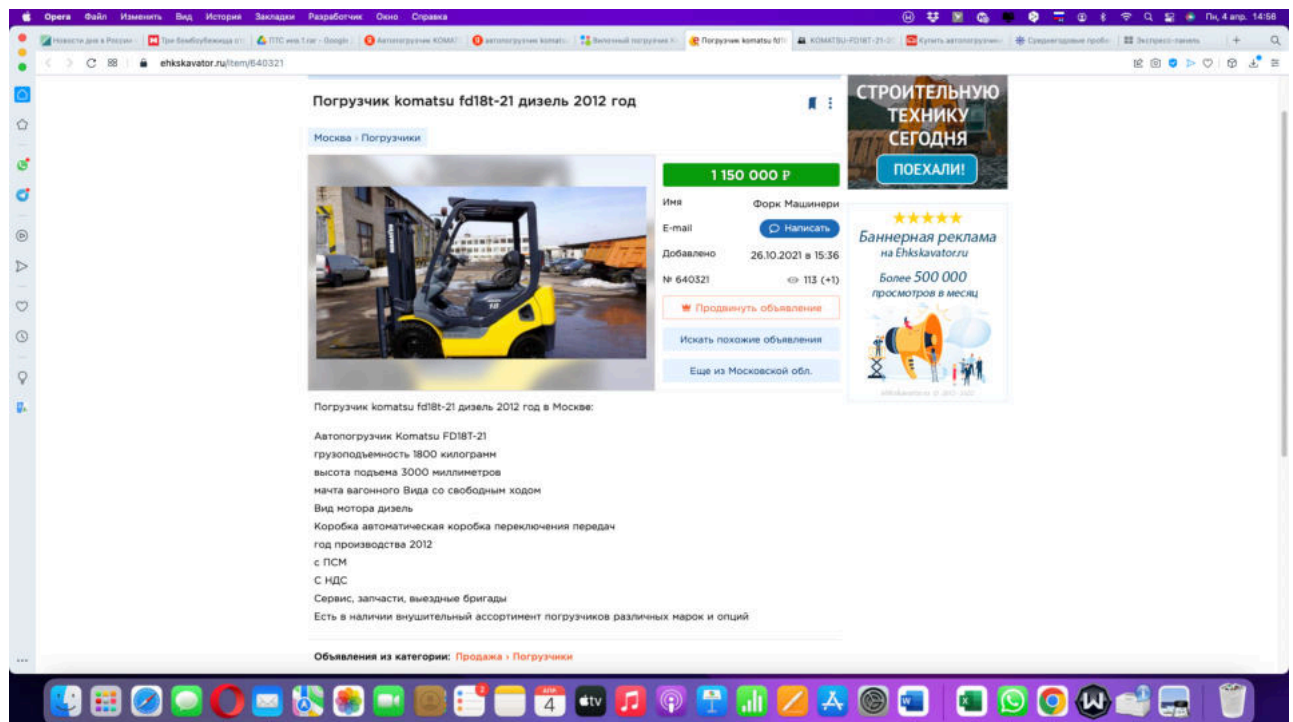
Opera Файл Изменить Вид История Закладки Разработчик Окно Справка
Пн, 4 апр. 14:58

Новости дня в России | Три бомбоубежища с | ПТС инв 1.rar - Google | Автопогрузчик KOMAT | автопогрузчик komats | Вилочный погрузчик К | Погрузчик komatsu fd1 | KOMATSU-FD18T-21-З | Купить автопогрузчик | Среднегодовые пробе | Экспресс-панель

ehkskavator.ru/item/640321

Погрузчик komatsu fd18t-21 дизель 2012 год

Москва › Погрузчики

1 150 000 ₽

Имя Форк Машинери
E-mail Написать
Добавлено 26.10.2021 в 15:36
№ 640321 113 (+1)

Продвинуть объявление
Искать похожие объявления
Еще из Московской обл.

СТРОИТЕЛЬНУЮ ТЕХНИКУ СЕГОДНЯ
ПОЕХАЛИ!

★★★★★
Баннерная реклама
на Ehkskavator.ru
Более 500 000
просмотров в месяц

Погрузчик komatsu fd18t-21 дизель 2012 год в Москве:

Автопогрузчик Komatsu FD18T-21
грузоподъемность 1800 килограмм
высота подъема 3000 миллиметров
мачта вагонного Вида со свободным ходом
Вид мотора дизель
Коробка автоматическая коробка переключения передач
год производства 2012
с ПСМ
С НДС
Сервис, запчасти, выездные бригады
Есть в наличии внушительный ассортимент погрузчиков различных марок и опций

Объявления из категории: Продажа › Погрузчики

АПР 4